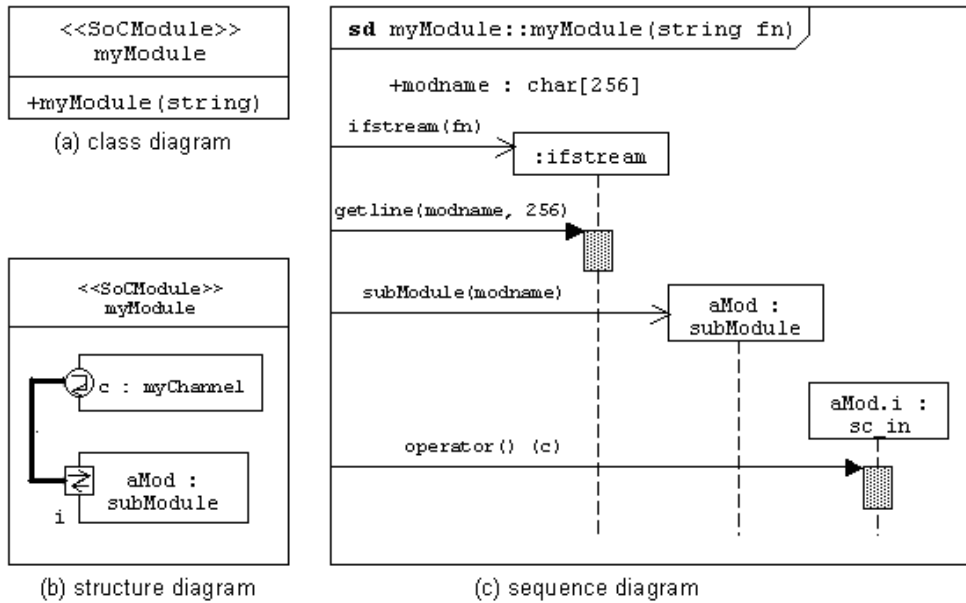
<<SoCModule>>
myModule

+myModule(string)

(a) class diagram

<<SoCModule>>
myModule

c : myChannel

aMod :
subModule

i

(b) structure diagram

**sd** myModule::myModule(string fn)

+modname : char[256]

ifstream(fn)

:ifstream

getline(modname, 256)

subModule(modname)

aMod :
subModule

aMod.i :
sc_in

operator() (c)

(c) sequence diagram